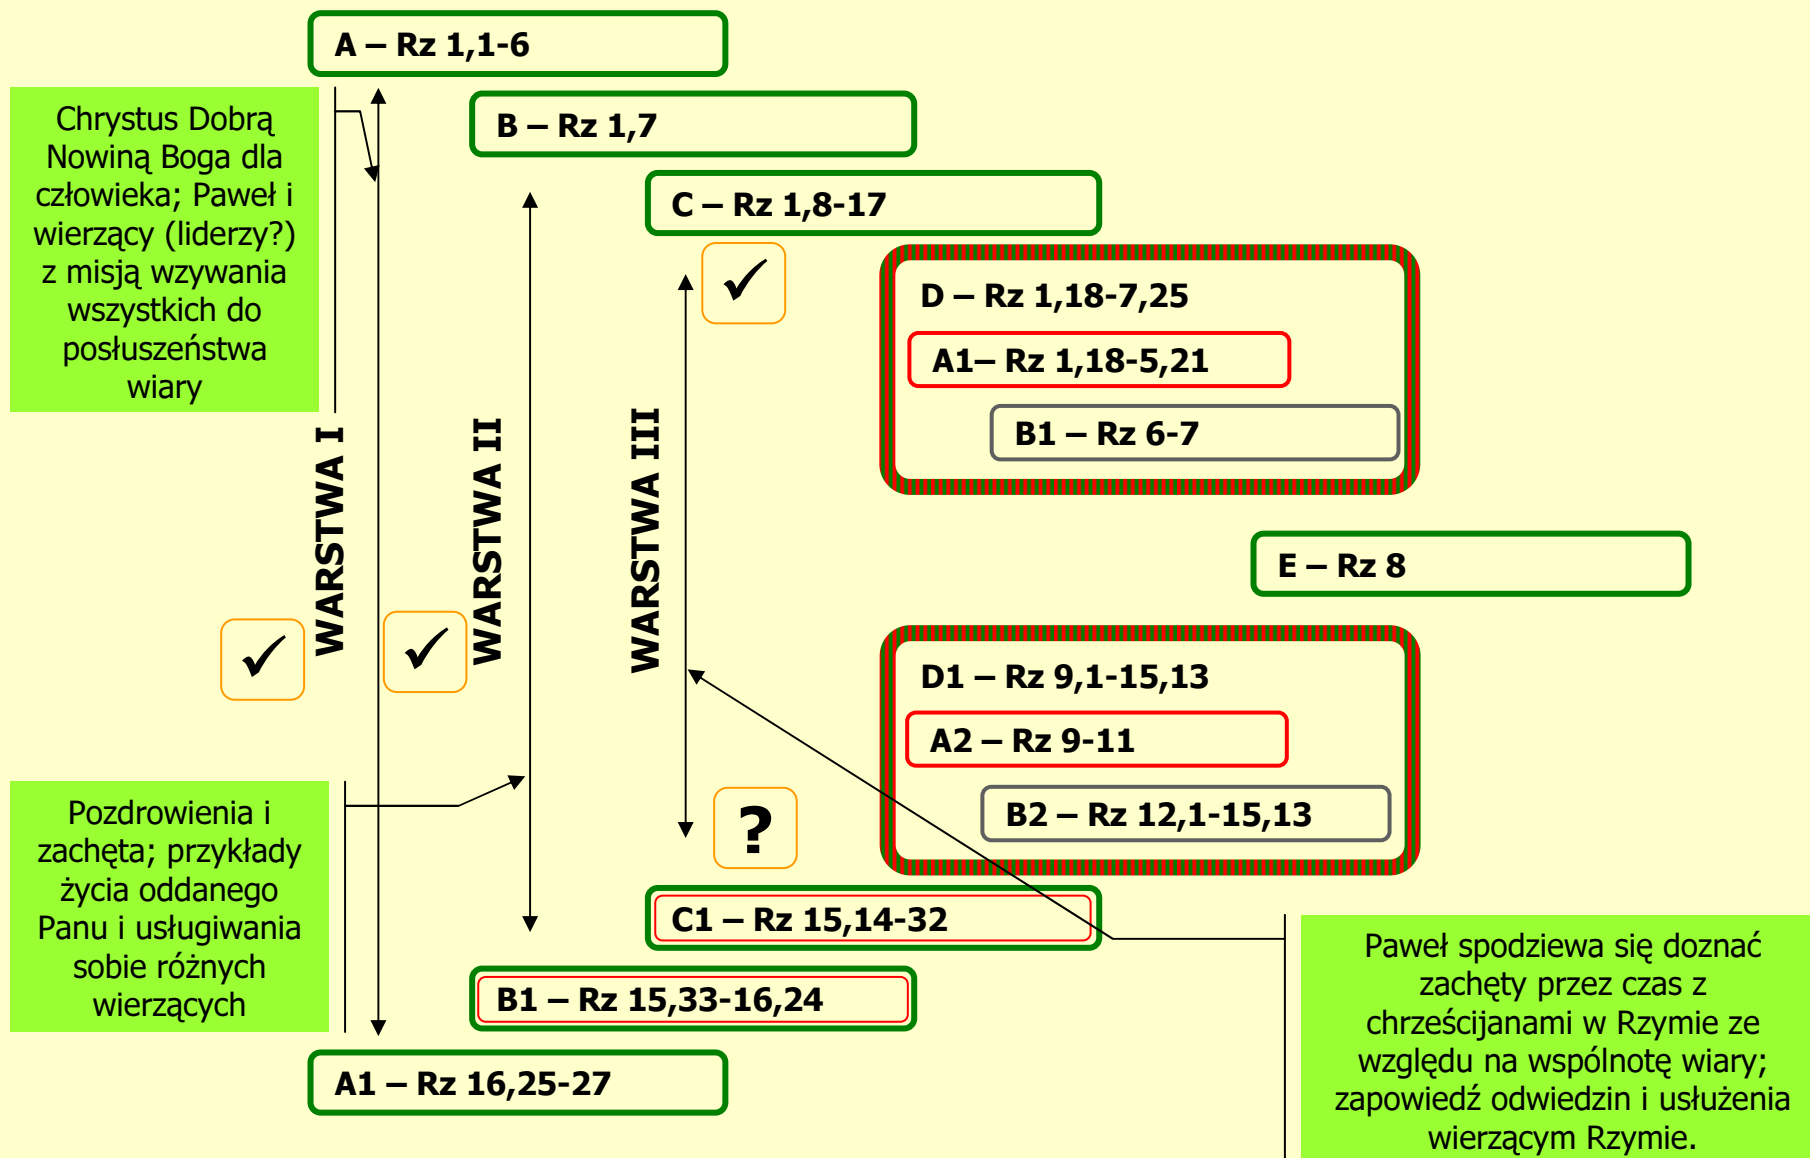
A – Rz 1,1-6

Chrystus Dobrą Nowiną Boga dla człowieka; Paweł i wierzący (liderzy?) z misją wzywania wszystkich do posłuszeństwa wiary

B – Rz 1,7

C – Rz 1,8-17

✓

D – Rz 1,18-7,25

A1– Rz 1,18-5,21

B1 – Rz 6-7

WARSTWA I

WARSTWA II

WARSTWA III

✓

✓

E – Rz 8

D1 – Rz 9,1-15,13

A2 – Rz 9-11

B2 – Rz 12,1-15,13

?

Pozdrowienia i zachęta; przykłady życia oddanego Panu i usługiwania sobie różnych wierzących

C1 – Rz 15,14-32

B1 – Rz 15,33-16,24

A1 – Rz 16,25-27

Paweł spodziewa się doznać zachęty przez czas z chrześcijanami w Rzymie ze względu na wspólnotę wiary; zapowiedź odwiedzin i usłużenia wierzącym Rzymie.